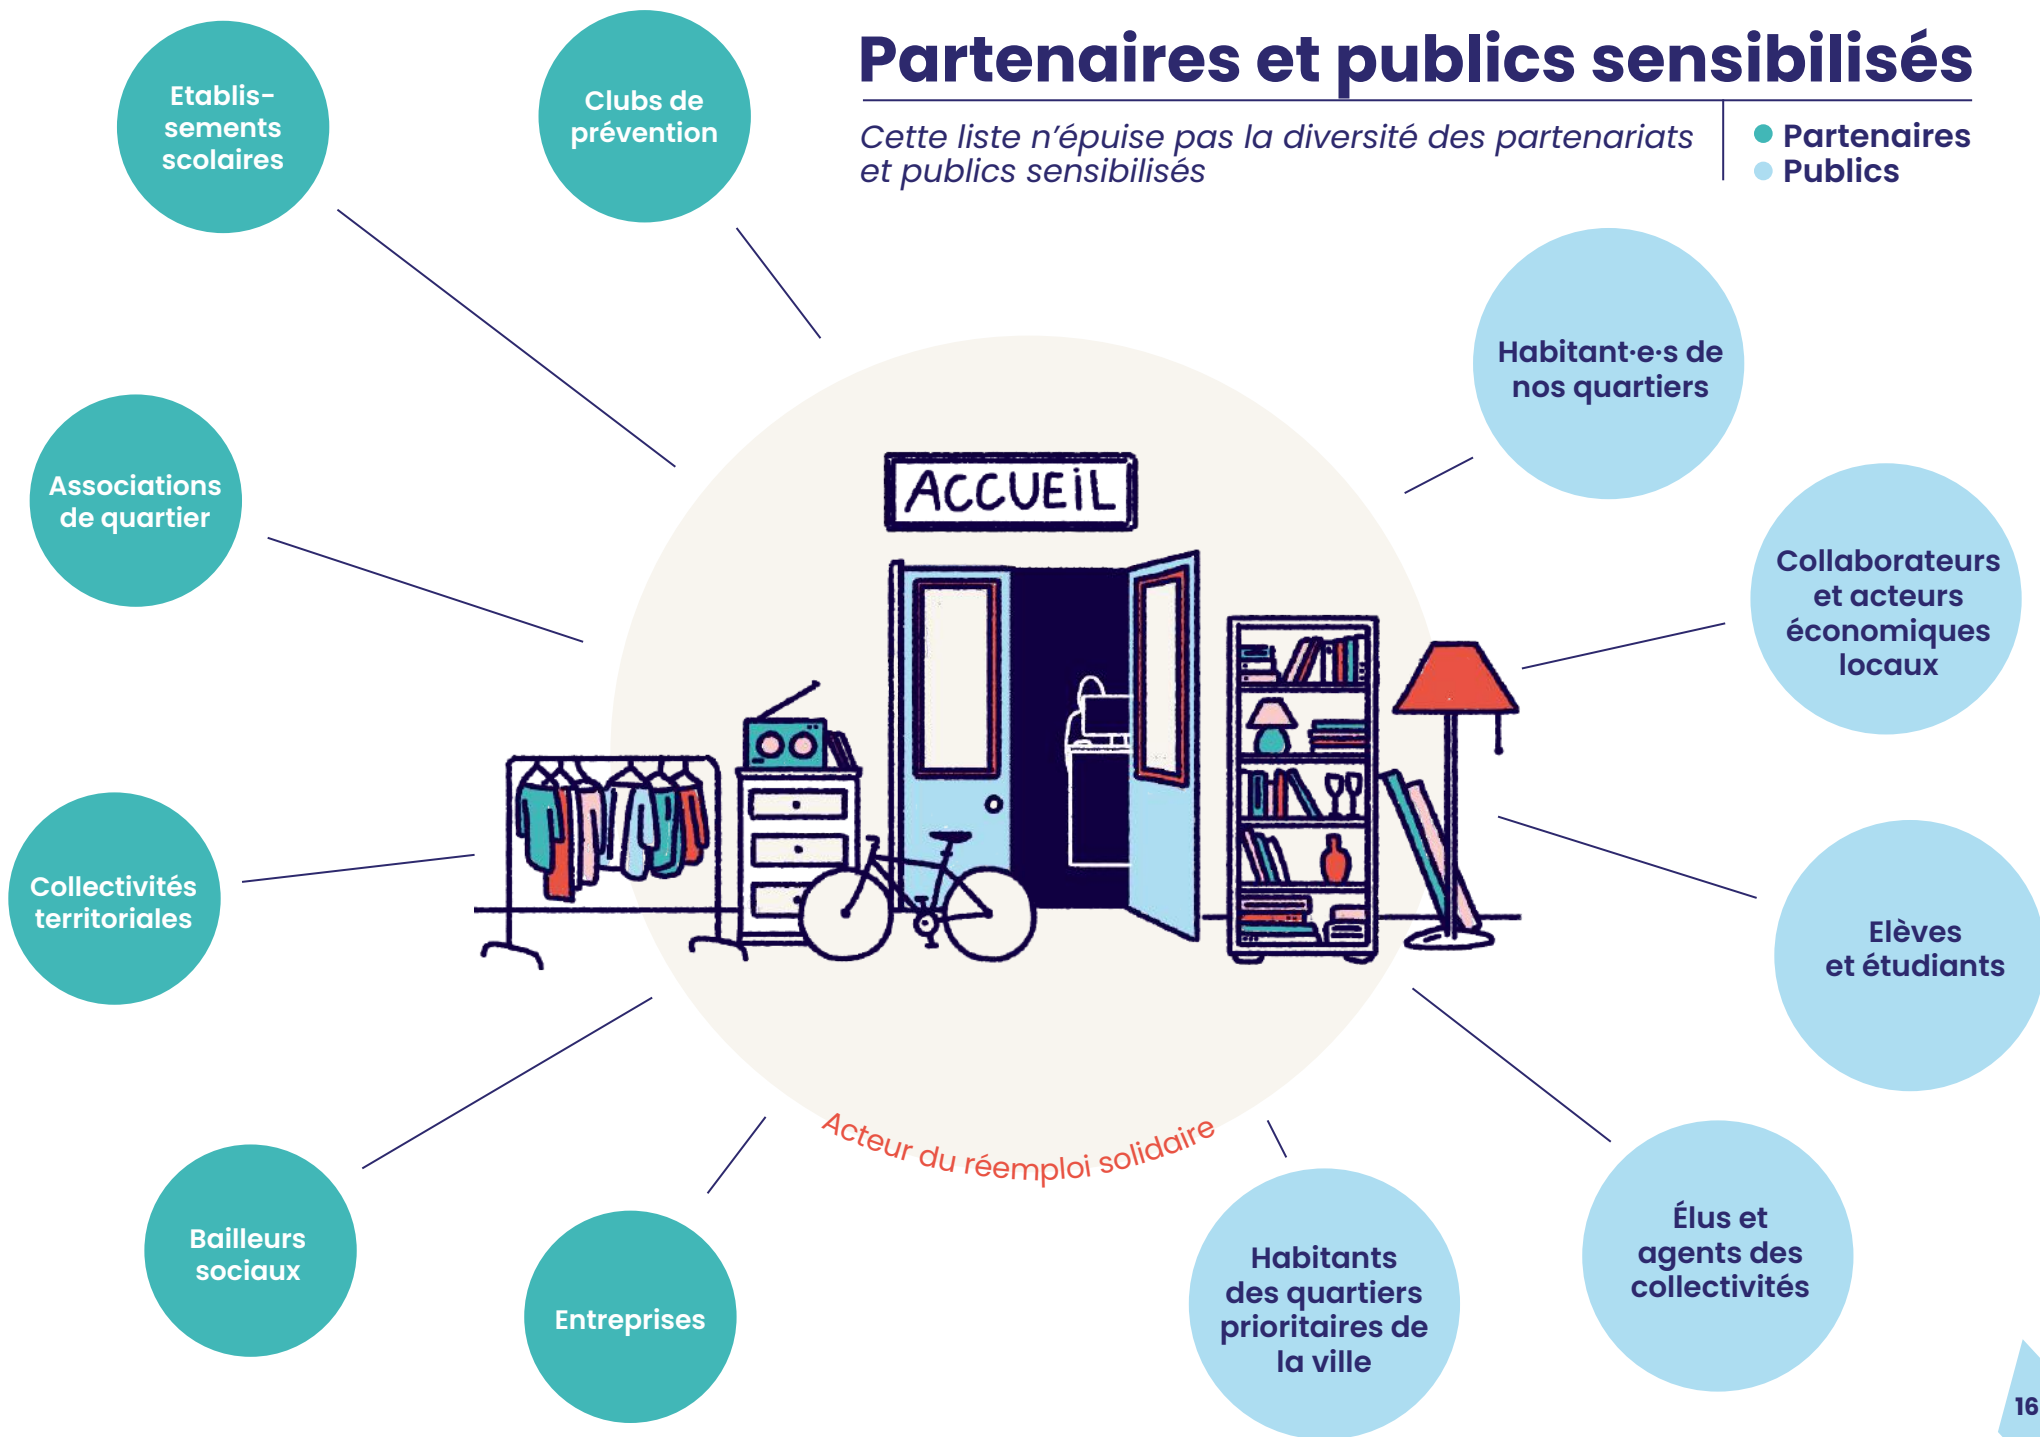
Partenaires et publics sensibilisés

Cette liste n'épuise pas la diversité des partenariats et publics sensibilisés

Partenaires
Publics

Etablissements scolaires

Clubs de prévention

Habitant·e·s de nos quartiers

Associations de quartier

ACCUEIL

Collaborateurs et acteurs économiques locaux

Collectivités territoriales

Elèves et étudiants

Acteur du réemploi solidaire

Bailleurs sociaux

Entreprises

Habitants des quartiers prioritaires de la ville

Élus et agents des collectivités

16